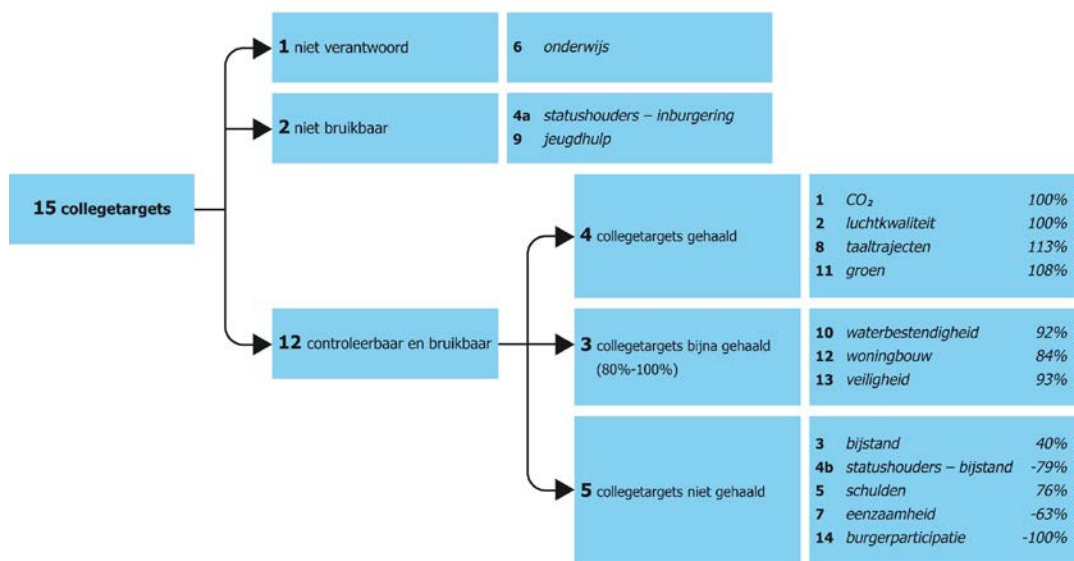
**15** collegetargets

**1** niet verantwoord

**6** *onderwijs*

**2** niet bruikbaar

**4a** *statushouders – inburgering*
**9** *jeugdhulp*

**12** controleerbaar en bruikbaar

**4** collegetargets gehaald

| | | |
|---|---|---|
| **1** | *$CO_2$* | *100%* |
| **2** | *luchtkwaliteit* | *100%* |
| **8** | *taaltrajecten* | *113%* |
| **11** | *groen* | *108%* |

**3** collegetargets bijna gehaald (80%-100%)

| | | |
|---|---|---|
| **10** | *waterbestendigheid* | *92%* |
| **12** | *woningbouw* | *84%* |
| **13** | *veiligheid* | *93%* |

**5** collegetargets niet gehaald

| | | |
|---|---|---|
| **3** | *bijstand* | *40%* |
| **4b** | *statushouders – bijstand* | *-79%* |
| **5** | *schulden* | *76%* |
| **7** | *eenzaamheid* | *-63%* |
| **14** | *burgerparticipatie* | *-100%* |